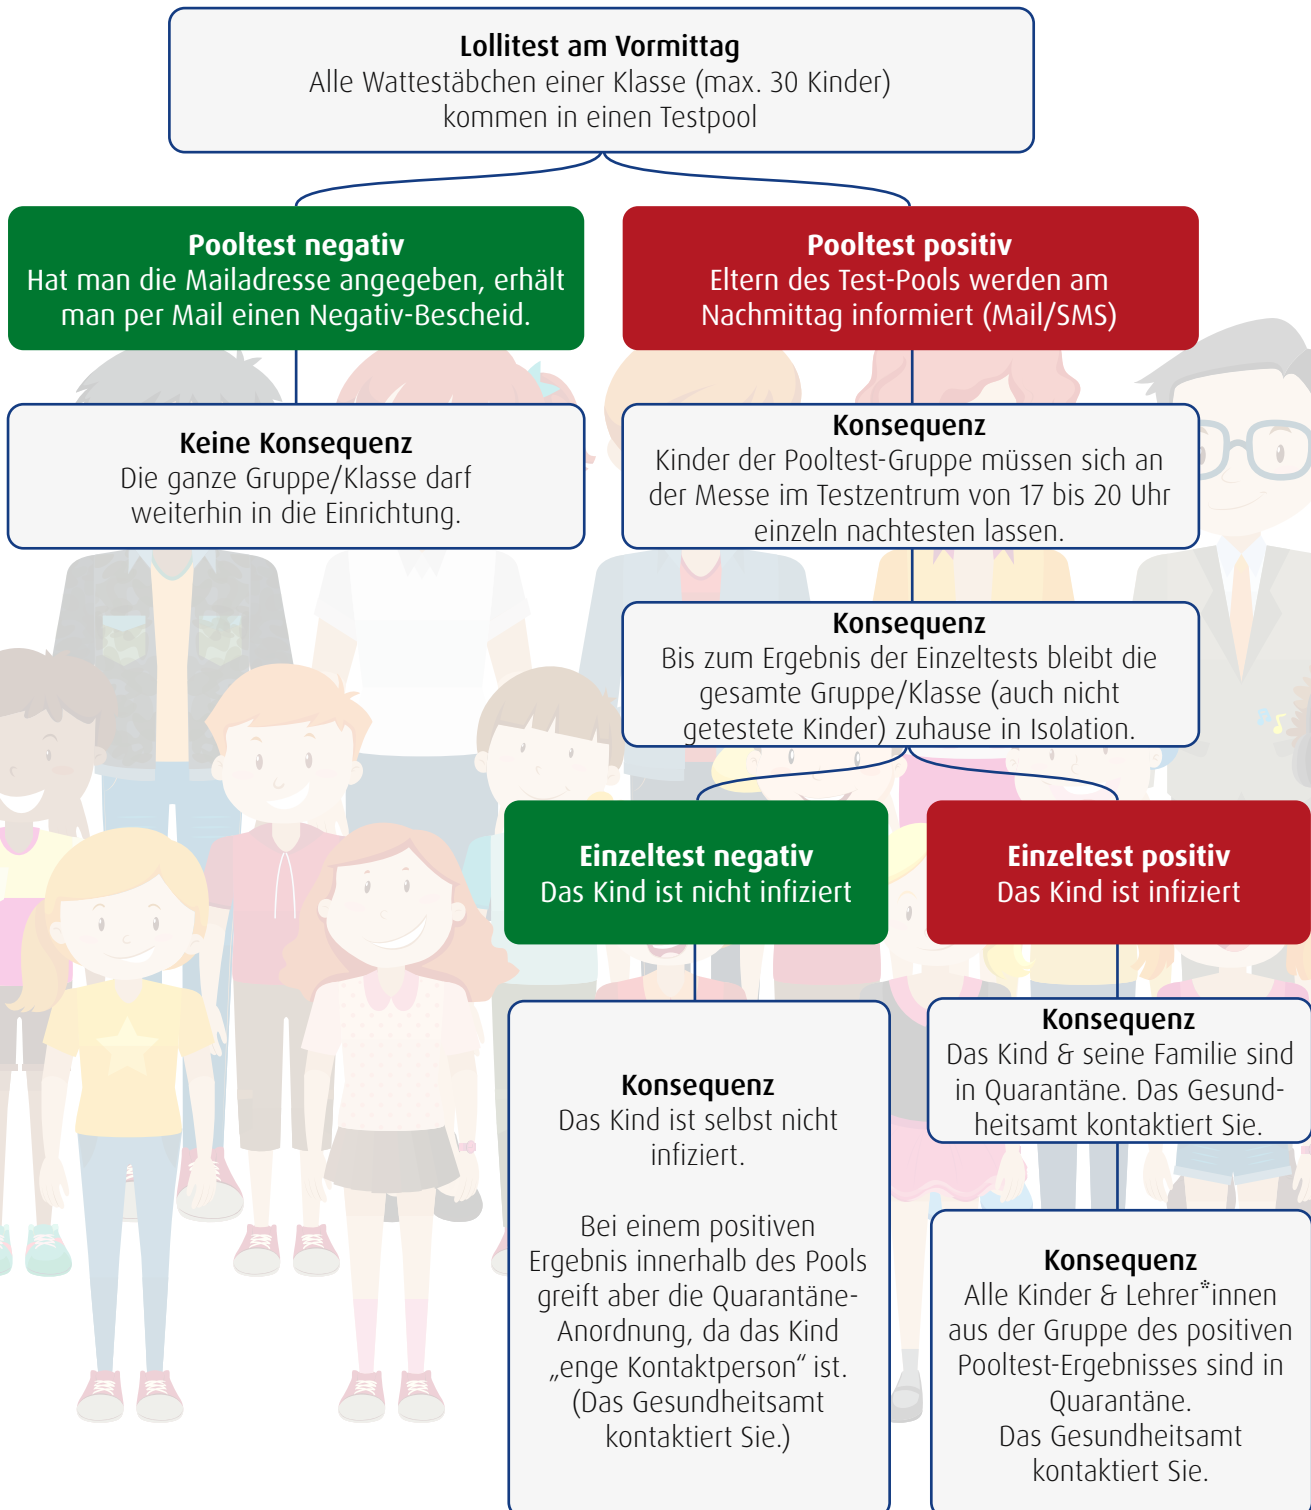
**Lollitest am Vormittag**
Alle Wattestäbchen einer Klasse (max. 30 Kinder) kommen in einen Testpool

**Pooltest negativ**
Hat man die Mailadresse angegeben, erhält man per Mail einen Negativ-Bescheid.

**Pooltest positiv**
Eltern des Test-Pools werden am Nachmittag informiert (Mail/SMS)

**Keine Konsequenz**
Die ganze Gruppe/Klasse darf weiterhin in die Einrichtung.

**Konsequenz**
Kinder der Pooltest-Gruppe müssen sich an der Messe im Testzentrum von 17 bis 20 Uhr einzeln nachtesten lassen.

**Konsequenz**
Bis zum Ergebnis der Einzeltests bleibt die gesamte Gruppe/Klasse (auch nicht getestete Kinder) zuhause in Isolation.

**Einzeltest negativ**
Das Kind ist nicht infiziert

**Einzeltest positiv**
Das Kind ist infiziert

**Konsequenz**
Das Kind ist selbst nicht infiziert.

Bei einem positiven Ergebnis innerhalb des Pools greift aber die Quarantäne-Anordnung, da das Kind „enge Kontaktperson“ ist. (Das Gesundheitsamt kontaktiert Sie.)

**Konsequenz**
Das Kind & seine Familie sind in Quarantäne. Das Gesundheitsamt kontaktiert Sie.

**Konsequenz**
Alle Kinder & Lehrer*innen aus der Gruppe des positiven Pooltest-Ergebnisses sind in Quarantäne.
Das Gesundheitsamt kontaktiert Sie.